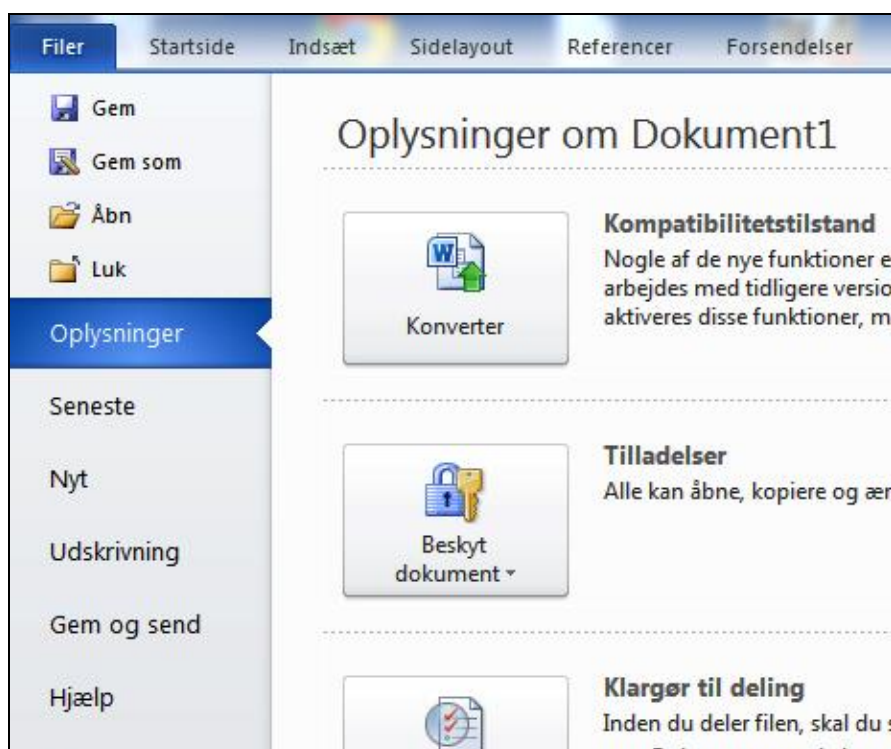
Filer Startside Indsæt Sidelayout Referencer Forsendelser

Gem
Gem som
Åbn
Luk
Oplysninger
Seneste
Nyt
Udskrivning
Gem og send
Hjælp

Oplysninger om Dokument1

Konverter

Kompatibilitetstilstand
Nogle af de nye funktioner e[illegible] arbejdes med tidligere versio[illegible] aktiveres disse funktioner, m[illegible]

Beskyt dokument

Tilladelser
Alle kan åbne, kopiere og æ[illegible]

Klargør til deling
Inden du deler filen, skal du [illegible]